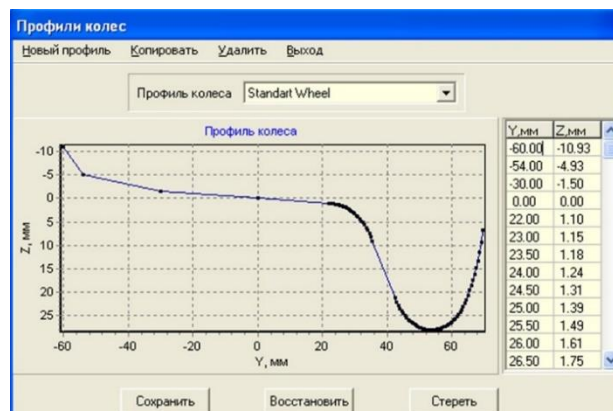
Профили колес

Новый профиль Копировать Удалить Выход

Профиль колеса Standart Wheel

Профиль колеса

-10
-5
0
5
10
15
20
25

Z, мм

-60 -40 -20 0 20 40 60

Y, мм

| Y,мм | Z,мм |
|---|---|
| -60.00 | -10.93 |
| -54.00 | -4.93 |
| -30.00 | -1.50 |
| 0.00 | 0.00 |
| 22.00 | 1.10 |
| 23.00 | 1.15 |
| 23.50 | 1.18 |
| 24.00 | 1.24 |
| 24.50 | 1.31 |
| 25.00 | 1.39 |
| 25.50 | 1.49 |
| 26.00 | 1.61 |
| 26.50 | 1.75 |

Сохранить Восстановить Стереть